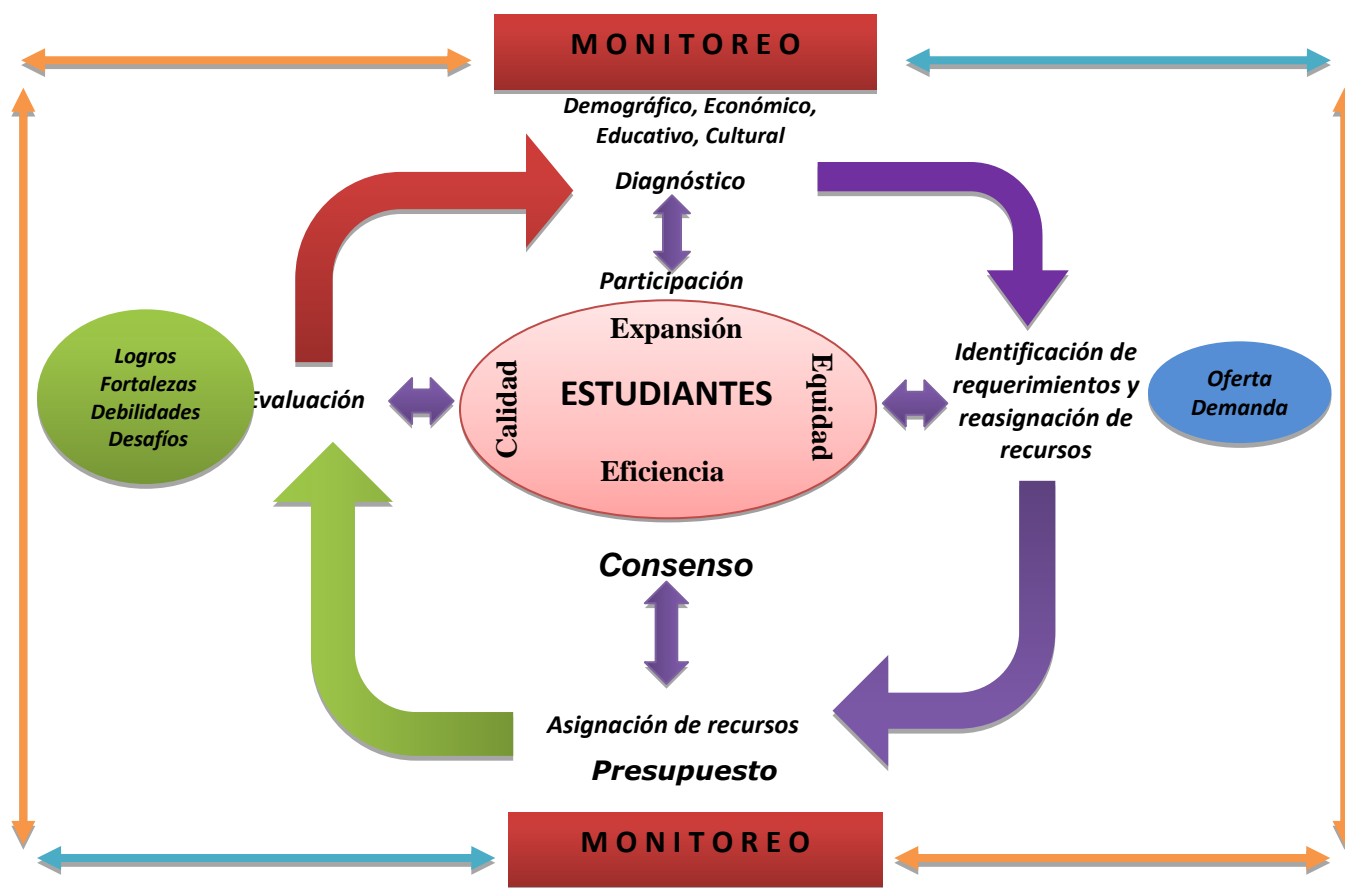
M O N I T O R E O

Demográfico, Económico, Educativo, Cultural

Diagnóstico

Participación

Logros
Fortalezas
Debilidades
Desafíos

Evaluación

Expansión

Calidad

ESTUDIANTES

Equidad

Eficiencia

Identificación de requerimientos y reasignación de recursos

Oferta
Demanda

Consenso

Asignación de recursos

Presupuesto

M O N I T O R E O